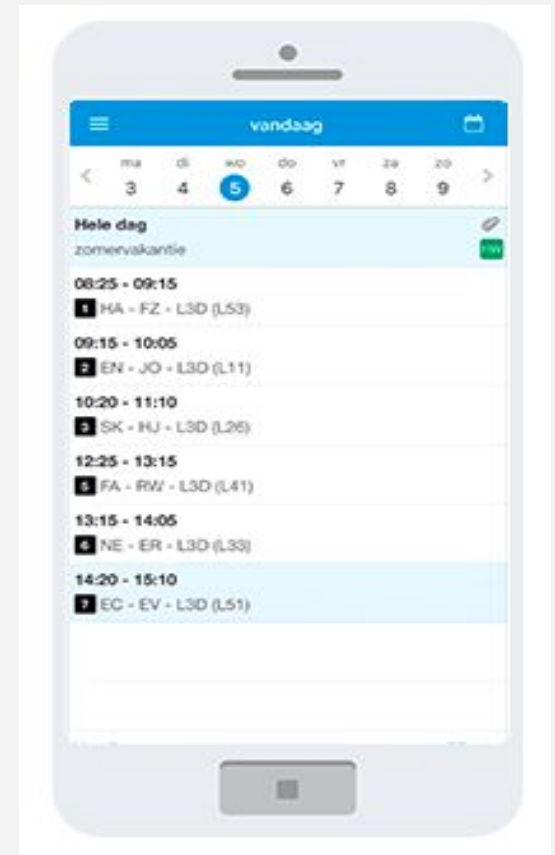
vandaag

ma 3
di 4
wo 5
do 6
vr 7
za 8
zo 9

Hele dag
zomervakantie
HW

08:25 - 09:15
1 HA - FZ - L3D (L53)

09:15 - 10:05
2 EN - JO - L3D (L11)

10:20 - 11:10
3 SK - HJ - L3D (L26)

12:25 - 13:15
5 FA - RW - L3D (L41)

13:15 - 14:05
6 NE - ER - L3D (L33)

14:20 - 15:10
7 EC - EV - L3D (L51)